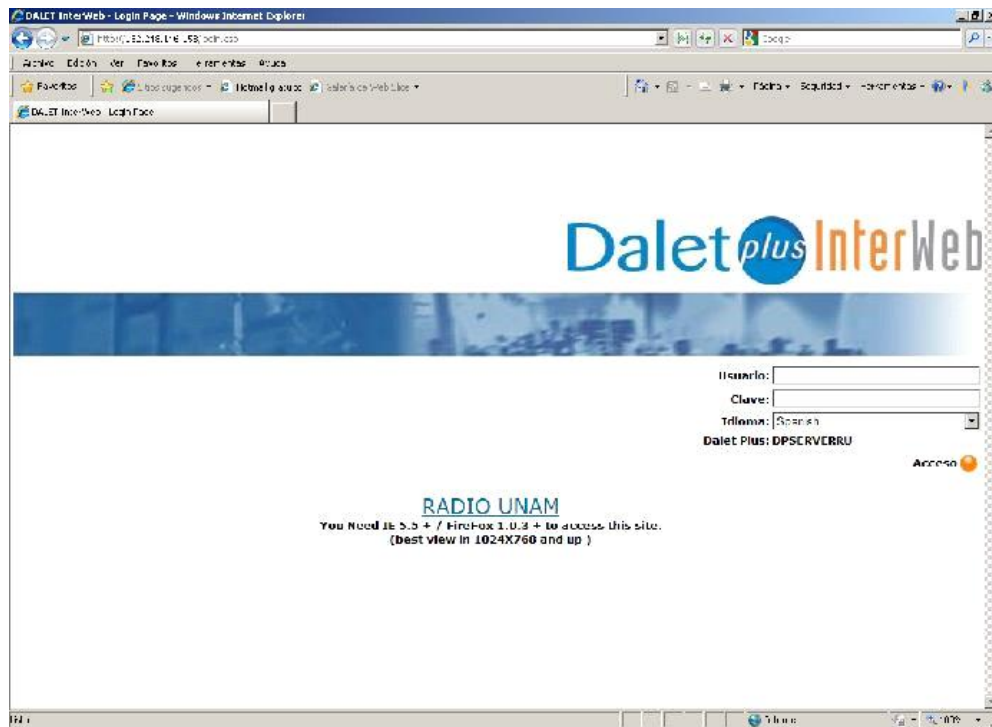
DALET InterWeb - Login Page - Windows Internet Explorer

http://132.248.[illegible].153/admin.asp

Google

Archivo Edición Ver Favoritos Herramientas Ayuda

Favoritos

Sitios sugeridos

Hotmail gratuito

Galería de Web Slice

Página Seguridad Herramientas

DALET InterWeb - Login Page

Dalet plus InterWeb

Usuario:

Clave:

Idioma: Spanish

Dalet Plus: DPSERVERRU

Acceso

RADIO UNAM

You Need IE 5.5 + / FireFox 1.0.3 + to access this site.

(best view in 1024X768 and up )

Listo

Internet

100%